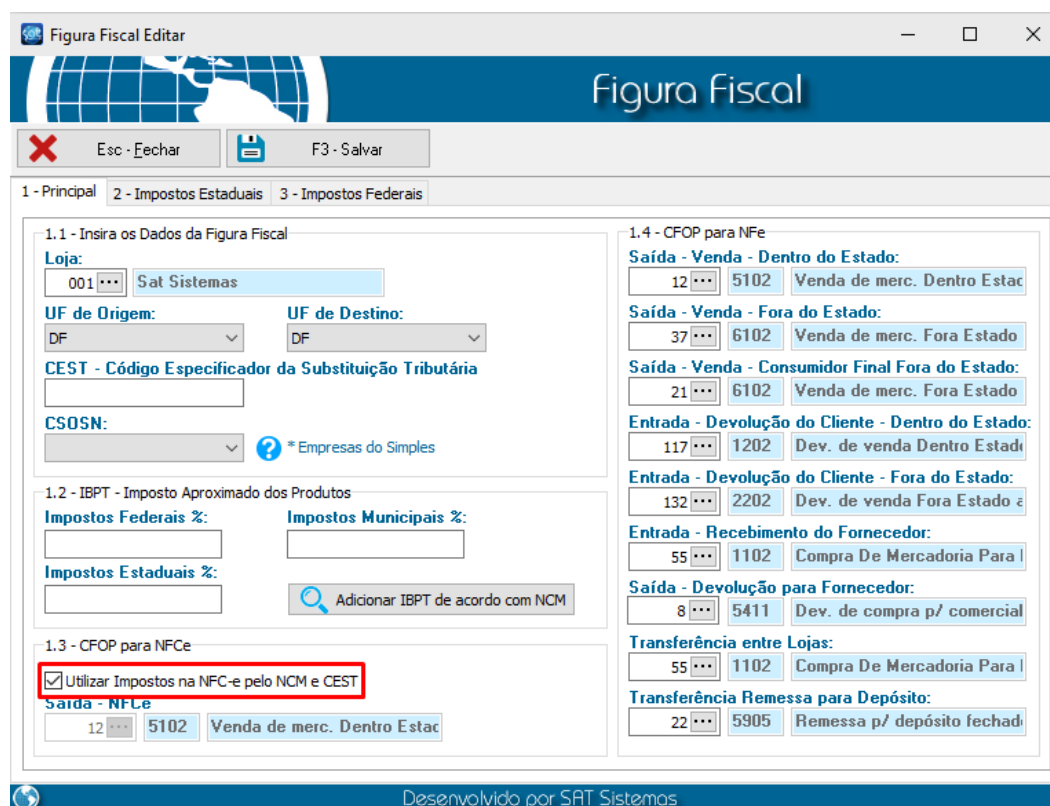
Figura Fiscal Editar

Figura Fiscal

Esc - Fechar

F3 - Salvar

1 - Principal | 2 - Impostos Estaduais | 3 - Impostos Federais

1.1 - Insira os Dados da Figura Fiscal

Loja:
001 ··· Sat Sistemas

UF de Origem: DF
UF de Destino: DF

CEST - Código Especificador da Substituição Tributária

CSOSN:
* Empresas do Simples

1.2 - IBPT - Imposto Aproximado dos Produtos

Impostos Federais %:
Impostos Municipais %:
Impostos Estaduais %:

Adicionar IBPT de acordo com NCM

1.3 - CFOP para NFCe

Utilizar Impostos na NFC-e pelo NCM e CEST

Saída - NFCe
12 ··· 5102 Venda de merc. Dentro Estac

1.4 - CFOP para NFe

Saída - Venda - Dentro do Estado:
12 ··· 5102 Venda de merc. Dentro Estac

Saída - Venda - Fora do Estado:
37 ··· 6102 Venda de merc. Fora Estado

Saída - Venda - Consumidor Final Fora do Estado:
21 ··· 6102 Venda de merc. Fora Estado

Entrada - Devolução do Cliente - Dentro do Estado:
117 ··· 1202 Dev. de venda Dentro Estad

Entrada - Devolução do Cliente - Fora do Estado:
132 ··· 2202 Dev. de venda Fora Estado a

Entrada - Recebimento do Fornecedor:
55 ··· 1102 Compra De Mercadoria Para I

Saída - Devolução para Fornecedor:
8 ··· 5411 Dev. de compra p/ comercial

Transferência entre Lojas:
55 ··· 1102 Compra De Mercadoria Para I

Transferência Remessa para Depósito:
22 ··· 5905 Remessa p/ depósito fechad

Desenvolvido por SAT Sistemas